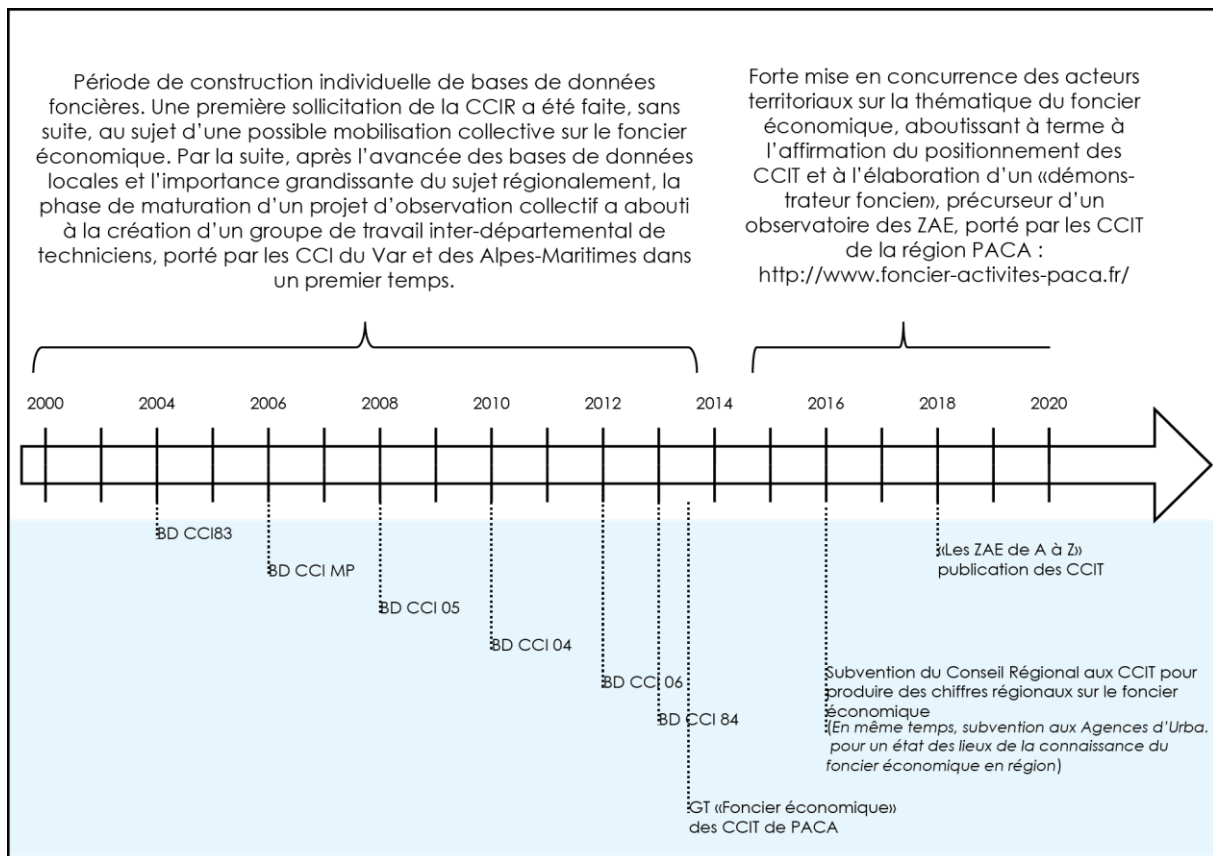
Période de construction individuelle de bases de données foncières. Une première sollicitation de la CCIR a été faite, sans suite, au sujet d'une possible mobilisation collective sur le foncier économique. Par la suite, après l'avancée des bases de données locales et l'importance grandissante du sujet régionalement, la phase de maturation d'un projet d'observation collectif a abouti à la création d'un groupe de travail inter-départemental de techniciens, porté par les CCI du Var et des Alpes-Maritimes dans un premier temps.

Forte mise en concurrence des acteurs territoriaux sur la thématique du foncier économique, aboutissant à terme à l'affirmation du positionnement des CCIT et à l'élaboration d'un «démonstrateur foncier», précurseur d'un observatoire des ZAE, porté par les CCIT de la région PACA : http://www.foncier-activites-paca.fr/

2000 2004 2006 2008 2010 2012 2014 2016 2018 2020

BD CCI83

BD CCI MP

BD CCI 05

BD CCI 04

BD CCI 06

BD CCI 84

GT «Foncier économique» des CCIT de PACA

Subvention du Conseil Régional aux CCIT pour produire des chiffres régionaux sur le foncier économique
(En même temps, subvention aux Agences d'Urba. pour un état des lieux de la connaissance du foncier économique en région)

«Les ZAE de A à Z» publication des CCIT